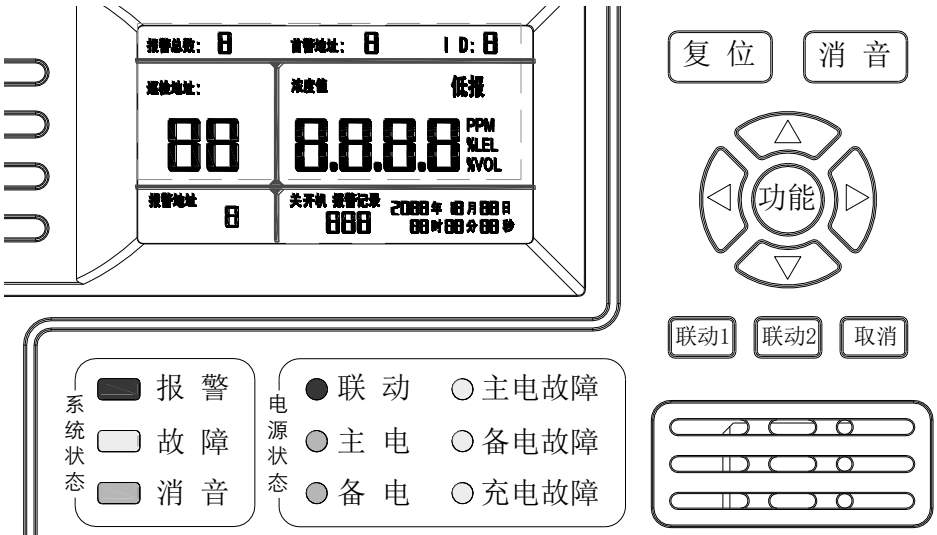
报警总数: 8　首警地址: 8　ID: 8

巡检地址:

88

浓度值　低报

8.8.8.8 PPM %LEL %VOL

报警地址　8

关开机 报警记录
888

2088年 18月88日
88时88分88秒

复 位　消 音

△
◁ 功能 ▷
▽

联动1　联动2　取消

系统状态
报 警
故 障
消 音

电源状态
联 动
主 电
备 电

主电故障
备电故障
充电故障